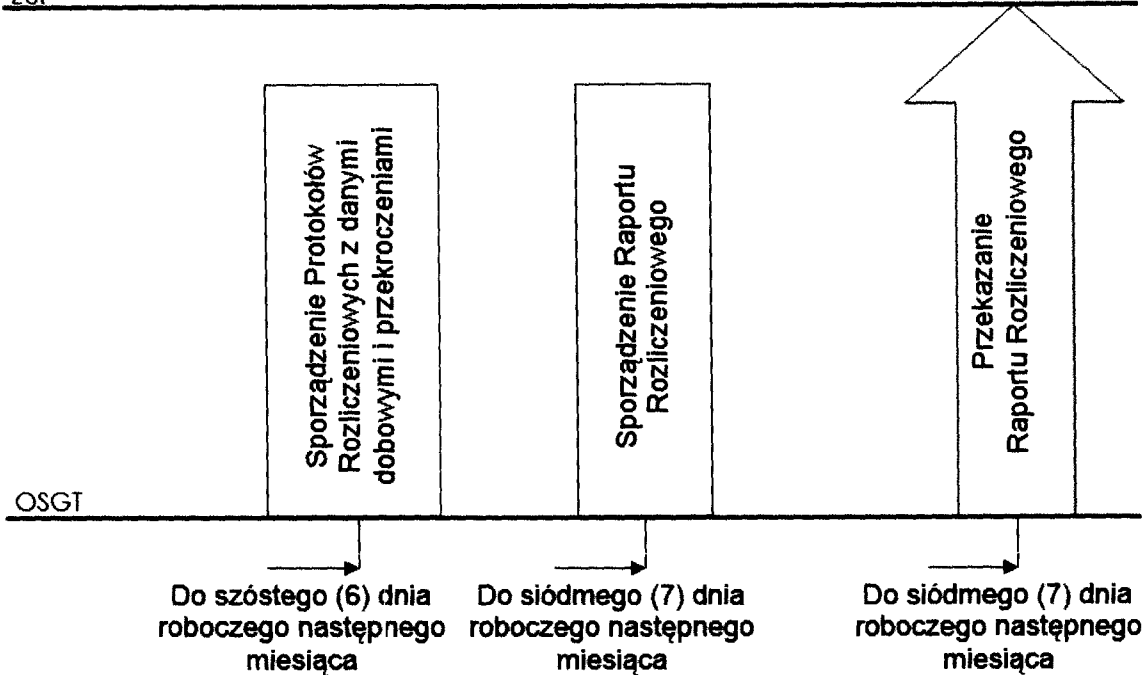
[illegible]

Sporządzenie Protokołów Rozliczeniowych z danymi dobowymi i przekroczeniami

Sporządzenie Raportu Rozliczeniowego

Przekazanie Raportu Rozliczeniowego

OSGT

Do szóstego (6) dnia roboczego następnego miesiąca

Do siódmego (7) dnia roboczego następnego miesiąca

Do siódmego (7) dnia roboczego następnego miesiąca